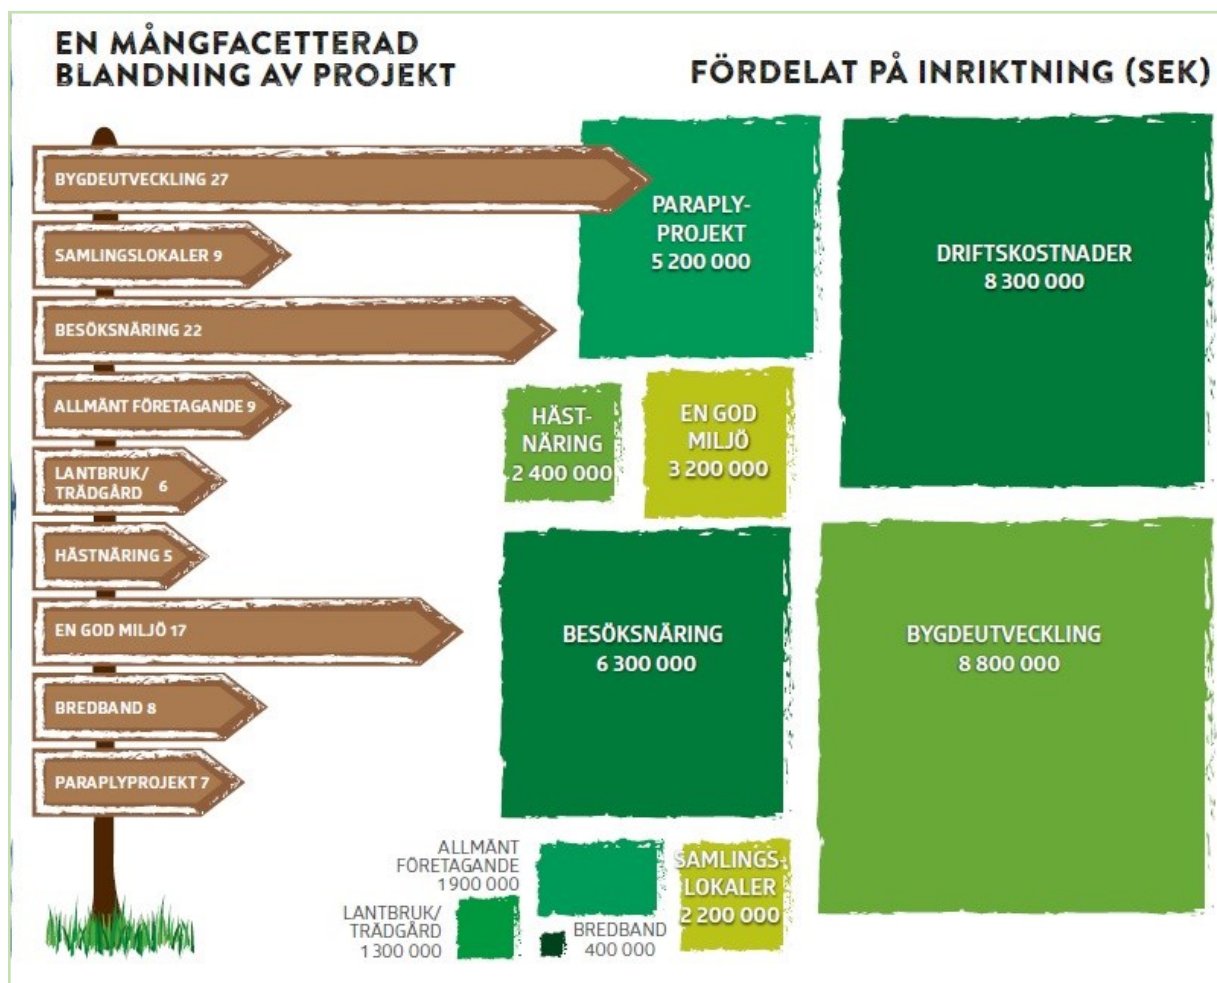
EN MÅNGFACETTERAD BLANDNING AV PROJEKT

BYGDEUTVECKLING 27

SAMLINGSLOKALER 9

BESÖKSNÄRING 22

ALLMÄNT FÖRETAGANDE 9

LANTBRUK/ TRÄDGÅRD 6

HÄSTNÄRING 5

EN GOD MILJÖ 17

BREDBAND 8

PARAPLYPROJEKT 7

FÖRDELAT PÅ INRIKTNING (SEK)

PARAPLY-PROJEKT 5 200 000

DRIFTSKOSTNADER 8 300 000

HÄST-NÄRING 2 400 000

EN GOD MILJÖ 3 200 000

BESÖKSNÄRING 6 300 000

BYGDEUTVECKLING 8 800 000

ALLMÄNT FÖRETAGANDE 1 900 000

SAMLINGS-LOKALER 2 200 000

LANTBRUK/ TRÄDGÅRD 1 300 000

BREDBAND 400 000